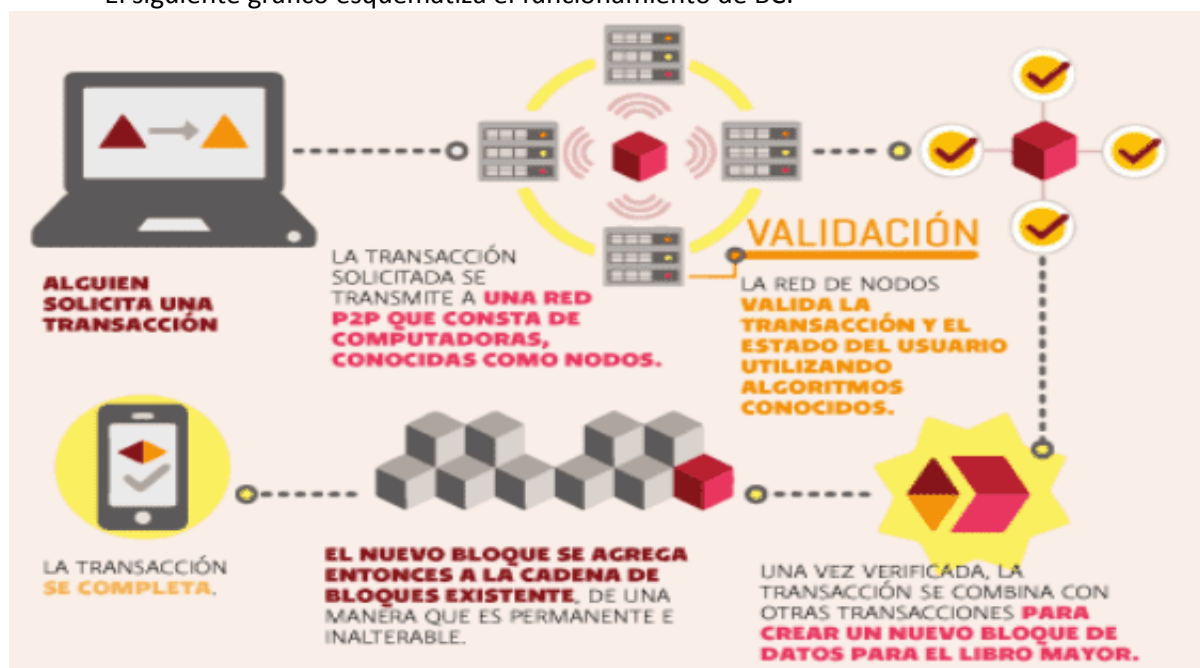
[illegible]

ALGUIEN SOLICITA UNA TRANSACCIÓN

LA TRANSACCIÓN SOLICITADA SE TRANSMITE A UNA RED P2P QUE CONSTA DE COMPUTADORAS, CONOCIDAS COMO NODOS.

VALIDACIÓN

LA RED DE NODOS VALIDA LA TRANSACCIÓN Y EL ESTADO DEL USUARIO UTILIZANDO ALGORITMOS CONOCIDOS.

LA TRANSACCIÓN SE COMPLETA.

EL NUEVO BLOQUE SE AGREGA ENTONCES A LA CADENA DE BLOQUES EXISTENTE, DE UNA MANERA QUE ES PERMANENTE E INALTERABLE.

UNA VEZ VERIFICADA, LA TRANSACCIÓN SE COMBINA CON OTRAS TRANSACCIONES PARA CREAR UN NUEVO BLOQUE DE DATOS PARA EL LIBRO MAYOR.